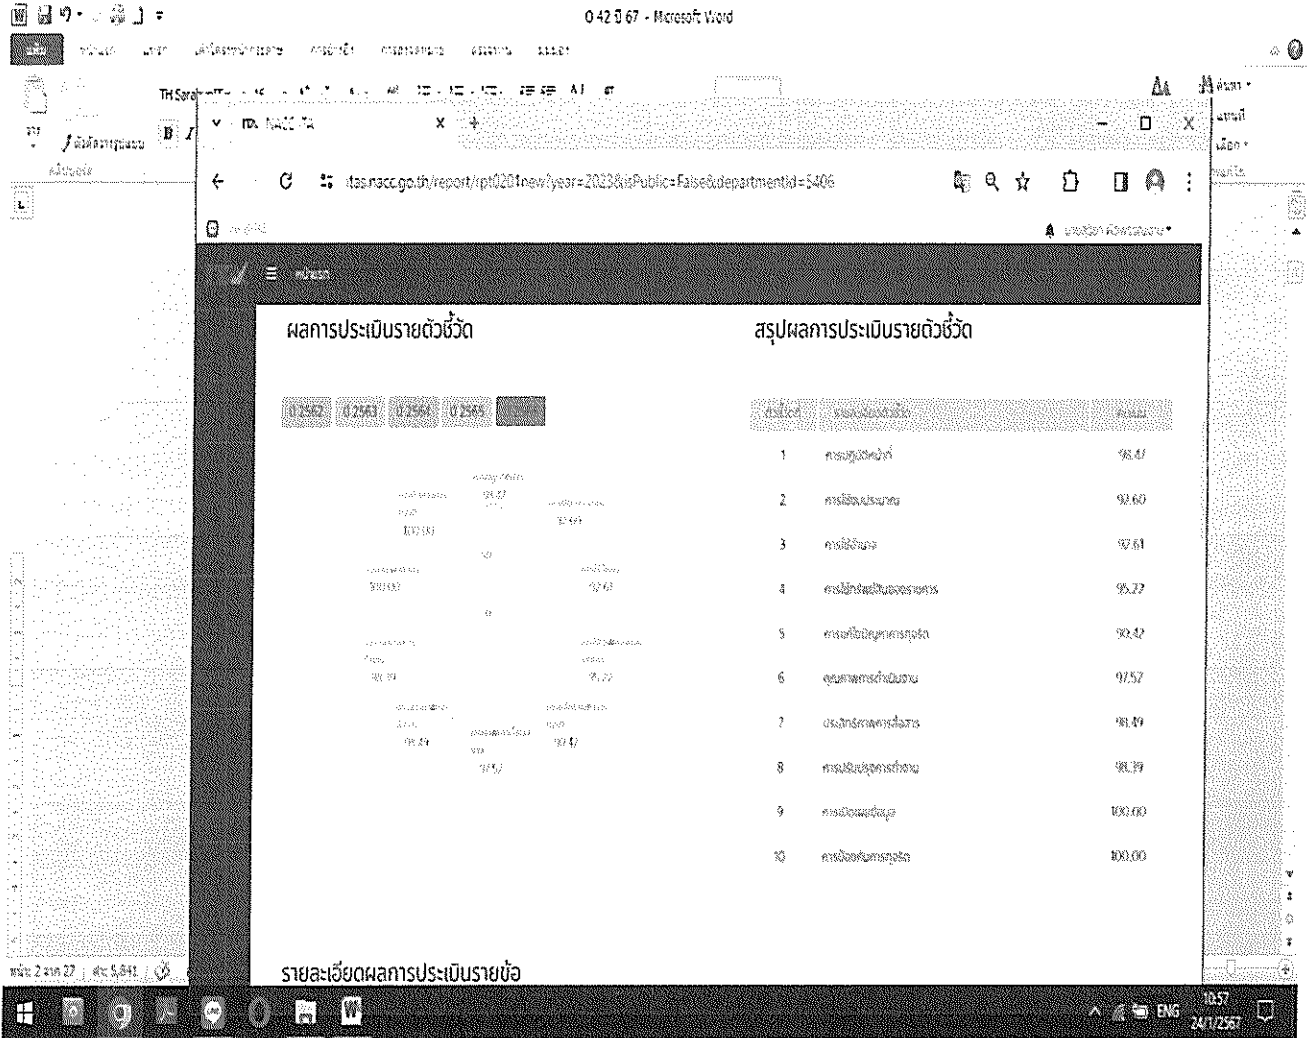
0 42 มี 67 - Microsoft Word

ITA NACC ITA

itas.nacc.go.th/report/rpt0201new?year=2023&isPublic=False&departmentId=5406

ผลการประเมินรายตัวชี้วัด

สรุปผลการประเมินรายตัวชี้วัด

ปี 2562 ปี 2563 ปี 2564 ปี 2565

98.47

97.69

100.00

97.61

100.00

93.72

98.39

95.22

98.49

90.47

97.57

| ตัวชี้วัดที่ | ตัวชี้วัด | คะแนน |
|---|---|---|
| 1 | การปฏิบัติหน้าที่ | 98.47 |
| 2 | การใช้งบประมาณ | 97.60 |
| 3 | การใช้อำนาจ | 97.61 |
| 4 | การใช้ทรัพย์สินของราชการ | 95.22 |
| 5 | การแก้ไขปัญหาการทุจริต | 90.47 |
| 6 | คุณภาพการดำเนินงาน | 97.57 |
| 7 | ประสิทธิภาพการสื่อสาร | 98.49 |
| 8 | การปรับปรุงการทำงาน | 98.39 |
| 9 | การเปิดเผยข้อมูล | 100.00 |
| 10 | การป้องกันการทุจริต | 100.00 |

รายละเอียดผลการประเมินรายข้อ

หน้า 2 จาก 27

ENG 10:57 24/1/2567